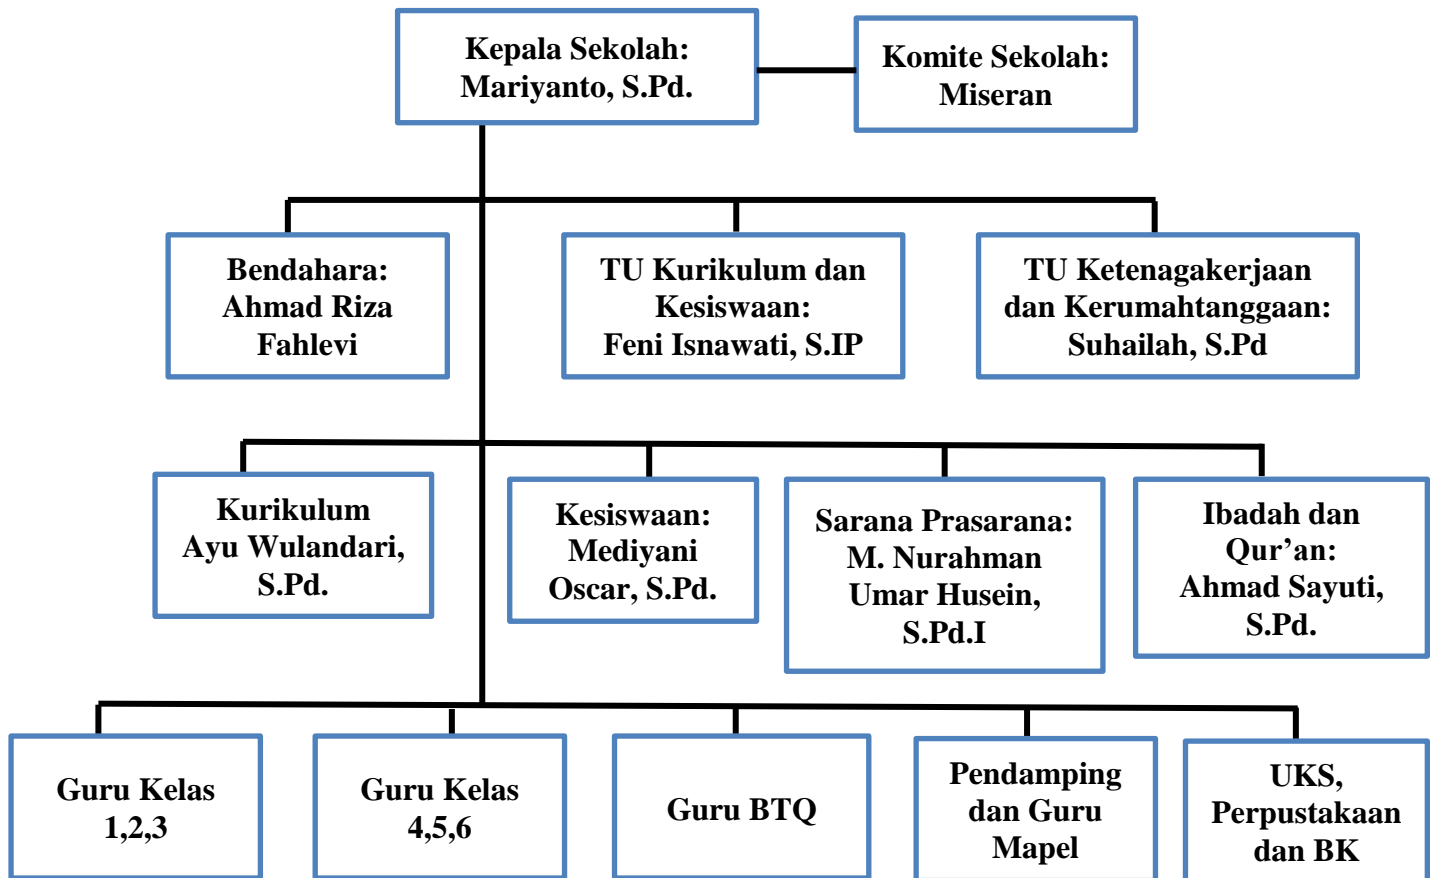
Kepala Sekolah:
Mariyanto, S.Pd.

Komite Sekolah:
Miseran

Bendahara:
Ahmad Riza Fahlevi

TU Kurikulum dan Kesiswaan:
Feni Isnawati, S.IP

TU Ketenagakerjaan dan Kerumahtanggaan:
Suhailah, S.Pd

Kurikulum
Ayu Wulandari, S.Pd.

Kesiswaan:
Mediyani Oscar, S.Pd.

Sarana Prasarana:
M. Nurahman Umar Husein, S.Pd.I

Ibadah dan Qur'an:
Ahmad Sayuti, S.Pd.

Guru Kelas 1,2,3

Guru Kelas 4,5,6

Guru BTQ

Pendamping dan Guru Mapel

UKS, Perpustakaan dan BK